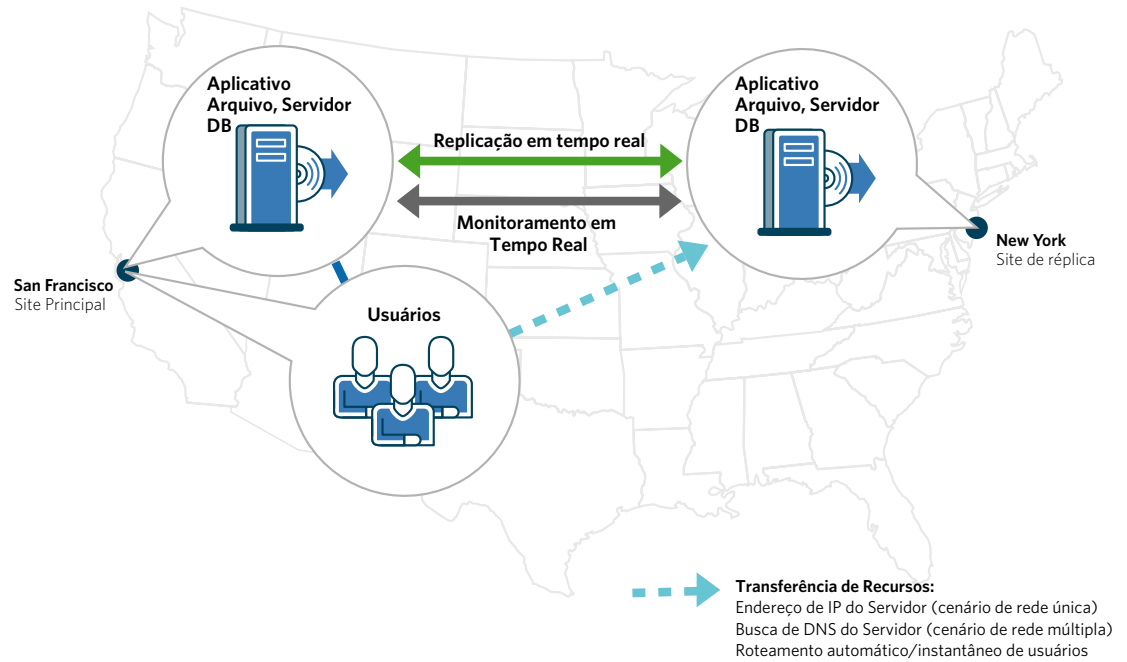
Aplicativo
Arquivo, Servidor
DB

Replicação em tempo real

Monitoramento em
Tempo Real

Aplicativo
Arquivo, Servidor
DB

San Francisco
Site Principal

Usuários

New York
Site de réplica

Transferência de Recursos:
Endereço de IP do Servidor (cenário de rede única)
Busca de DNS do Servidor (cenário de rede múltipla)
Roteamento automático/instantâneo de usuários